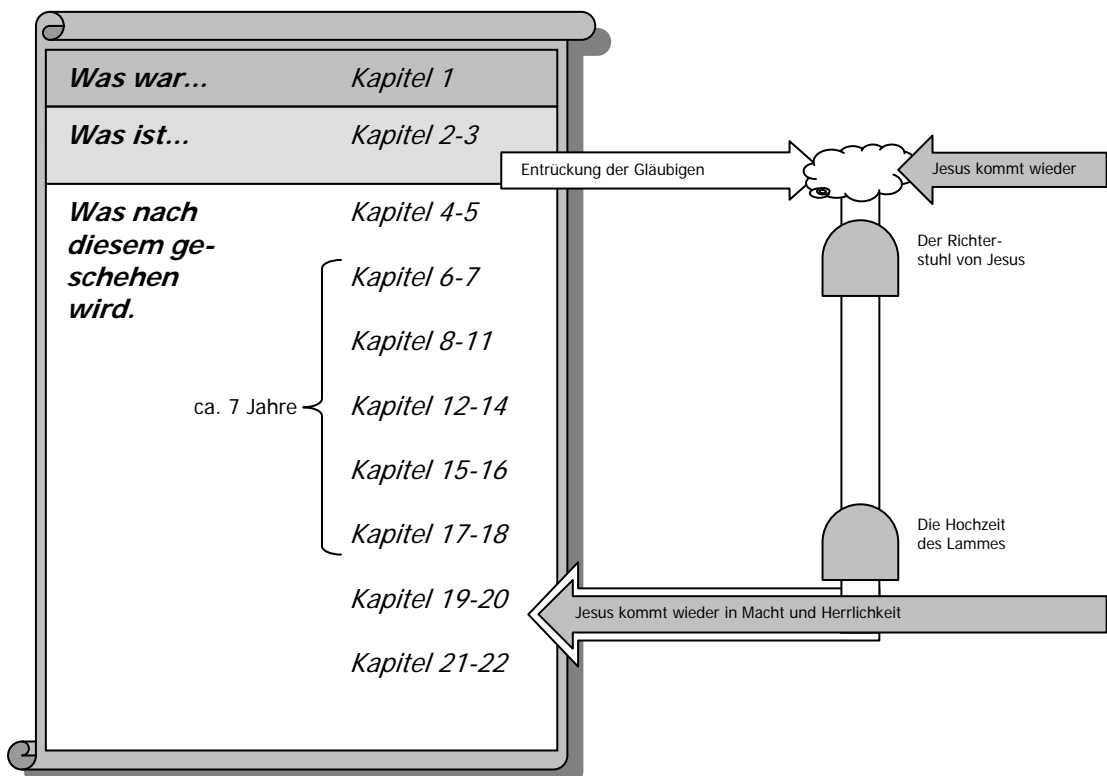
Was war... Kapitel 1

Was ist... Kapitel 2-3

Was nach diesem geschehen wird. Kapitel 4-5

Kapitel 6-7

Kapitel 8-11

ca. 7 Jahre

Kapitel 12-14

Kapitel 15-16

Kapitel 17-18

Kapitel 19-20

Kapitel 21-22

Entrückung der Gläubigen

Jesus kommt wieder

Der Richterstuhl von Jesus

Die Hochzeit des Lammes

Jesus kommt wieder in Macht und Herrlichkeit